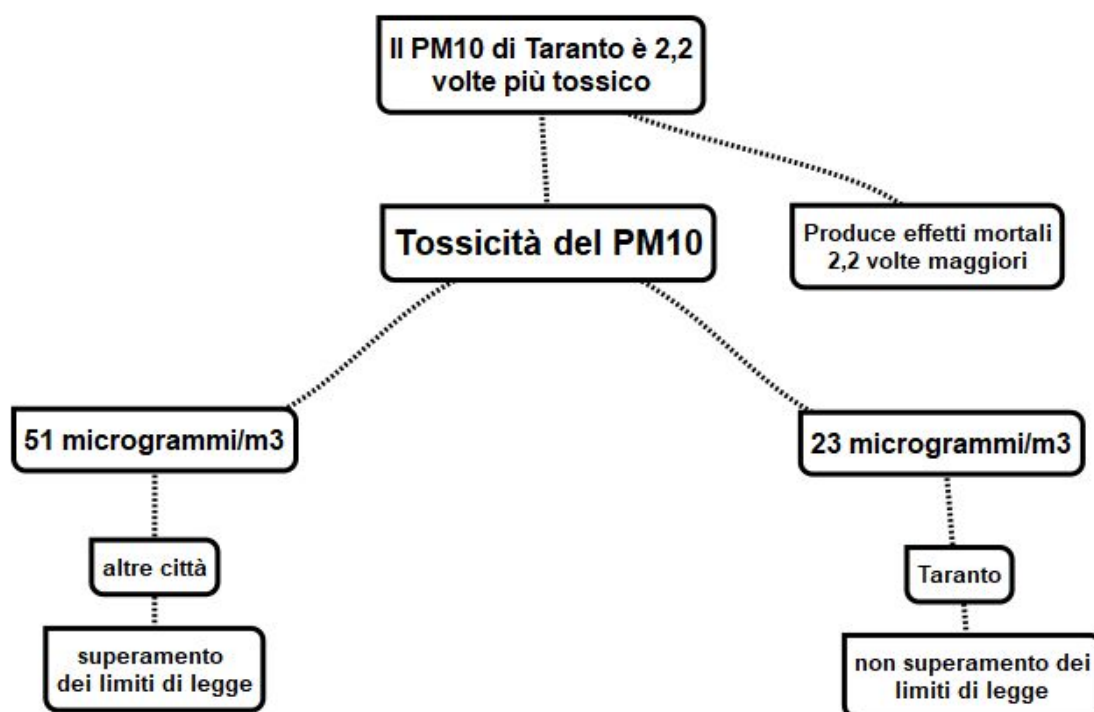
Il PM10 di Taranto è 2,2 volte più tossico

Tossicità del PM10

Produce effetti mortali 2,2 volte maggiori

51 microgrammi/m3

23 microgrammi/m3

altre città

Taranto

superamento dei limiti di legge

non superamento dei limiti di legge